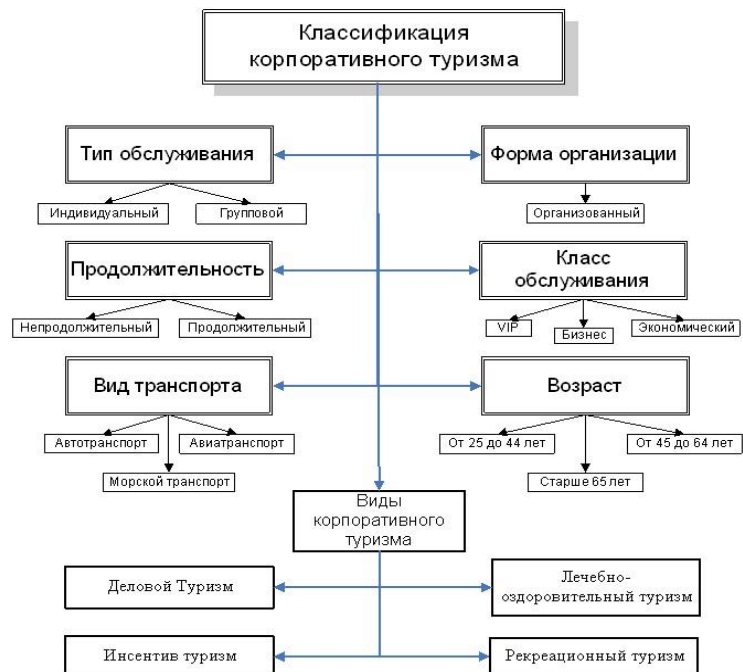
Классификация корпоративного туризма

Тип обслуживания

Индивидуальный

Групповой

Форма организации

Организованный

Продолжительность

Непродолжительный

Продолжительный

Класс обслуживания

VIP

Бизнес

Экономический

Вид транспорта

Автотранспорт

Авиатранспорт

Морской транспорт

Возраст

От 25 до 44 лет

От 45 до 64 лет

Старше 65 лет

Виды корпоративного туризма

Деловой Туризм

Лечебно-оздоровительный туризм

Инсентив туризм

Рекреационный туризм